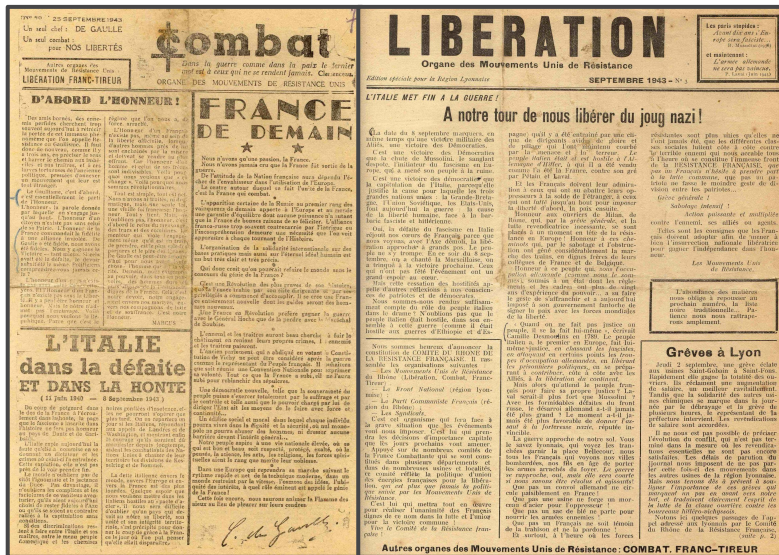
25 SEPTEMBRE 1943

Un seul chef : DE GAULLE
Un seul combat pour NOS LIBERTÉS

Autres organes des Mouvements de Résistance Unis
LIBERATION FRANC-TIREUR

Combat

Dans la guerre comme dans la paix le dernier mot est à ceux qui ne se rendent jamais. Clemenceau

ORGANE DES MOUVEMENTS DE RÉSISTANCE UNIS

D'ABORD L'HONNEUR !

FRANCE DE DEMAIN

L'ITALIE dans la défaite ET DANS LA HONTE

(11 juin 1940 — 8 septembre 1943)

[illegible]

LIBERATION

Organe des Mouvements Unis de Résistance

Edition spéciale pour la Région Lyonnaise

SEPTEMBRE 1943 - N° 1

L'ITALIE MET FIN A LA GUERRE !

A notre tour de nous libérer du joug nazi !

Grèves à Lyon

L'armistice des maîtres nous oblige à repousser au printemps de l'année la libre notre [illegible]

Autres organes des Mouvements Unis de Résistance : COMBAT. FRANC-TIREUR